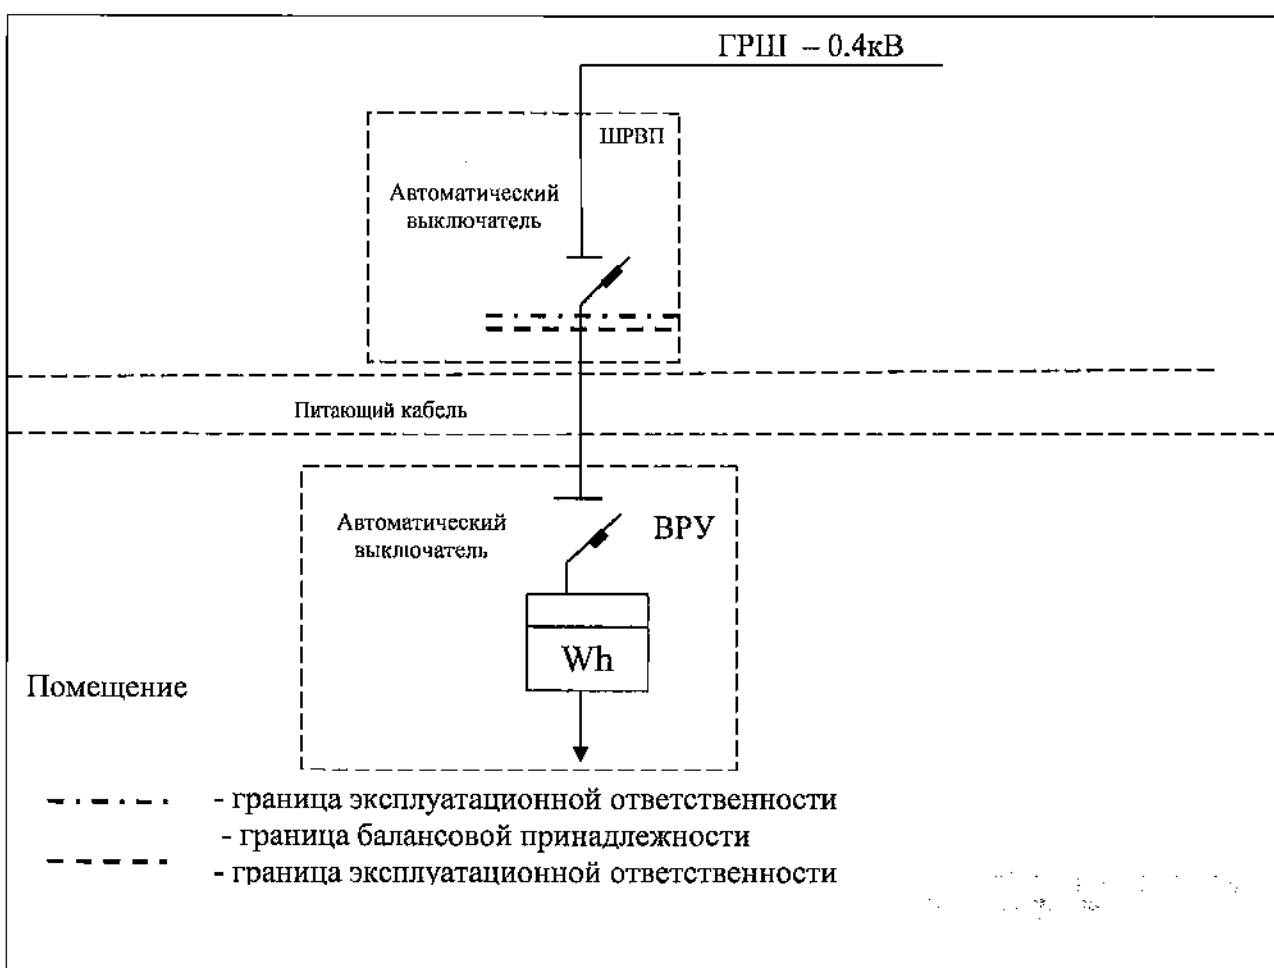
ГРШ – 0.4кВ

ШРВП

Автоматический выключатель

Питающий кабель

Автоматический выключатель

ВРУ

Wh

Помещение

- граница эксплуатационной ответственности
- граница балансовой принадлежности
- граница эксплуатационной ответственности